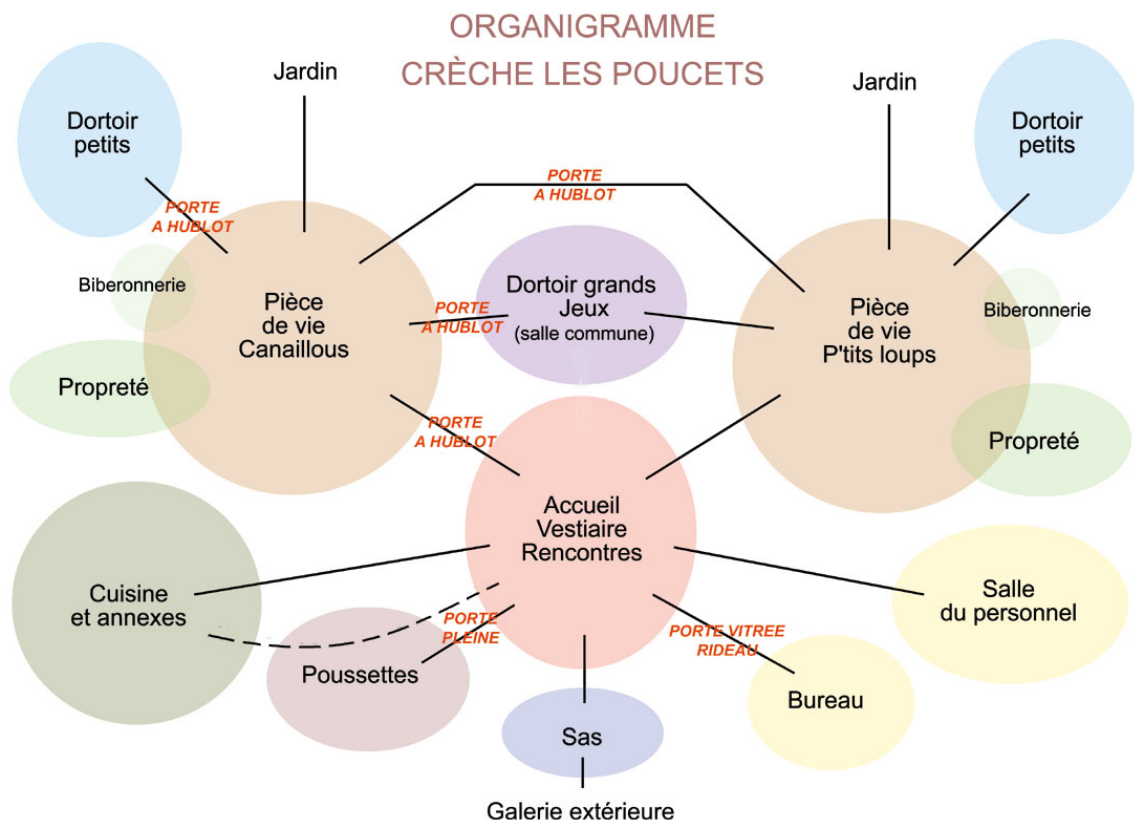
ORGANIGRAMME
CRÈCHE LES POUCETS

Jardin

Dortoir petits

PORTE A HUBLOT

Biberonnerie

Pièce de vie Canaillous

Propreté

PORTE A HUBLOT

Dortoir grands Jeux (salle commune)

PORTE A HUBLOT

Jardin

Dortoir petits

Pièce de vie P'tits loups

Biberonnerie

Propreté

PORTE A HUBLOT

Accueil Vestiaire Rencontres

Cuisine et annexes

PORTE PLEINE

Poussettes

PORTE VITREE RIDEAU

Salle du personnel

Bureau

Sas

Galerie extérieure